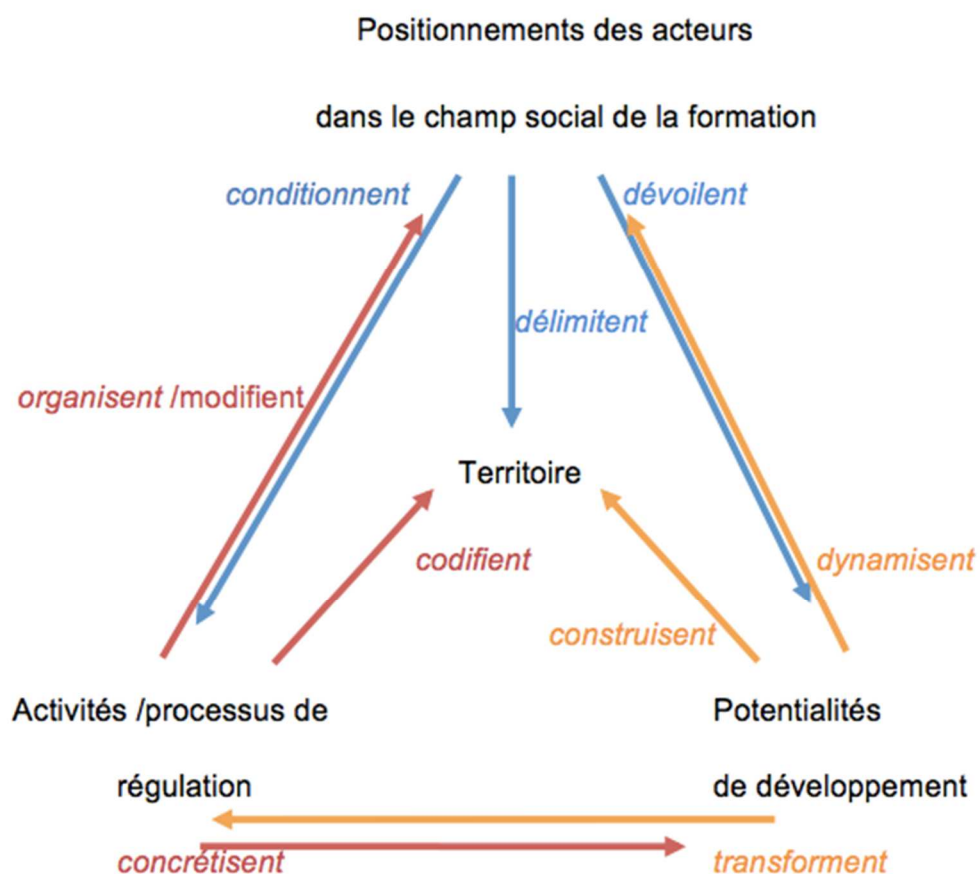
Positionnements des acteurs

dans le champ social de la formation

conditionnent

dévoilent

délimitent

organisent /modifient

Territoire

codifient

dynamisent

construisent

Activités /processus de

régulation

Potentialités

de développement

concrétisent

transforment